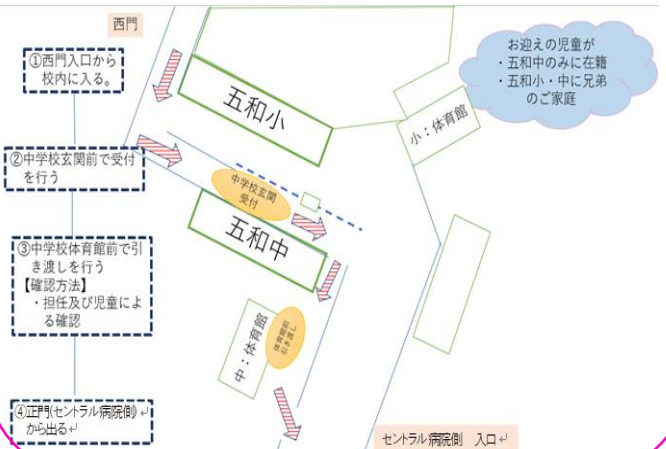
西門

①西門入口から校内に入る。

②中学校玄関前で受付を行う

③中学校体育館前で引き渡しを行う
【確認方法】
・担任及び児童による確認

④正門(セントラル病院側)から出る

五和小

中学校玄関受付

五和中

中：体育館

体育館前引き渡し

小：体育館

お迎えの児童が
・五和中のみに在籍
・五和小・中に兄弟のご家庭

セントラル病院側　入口